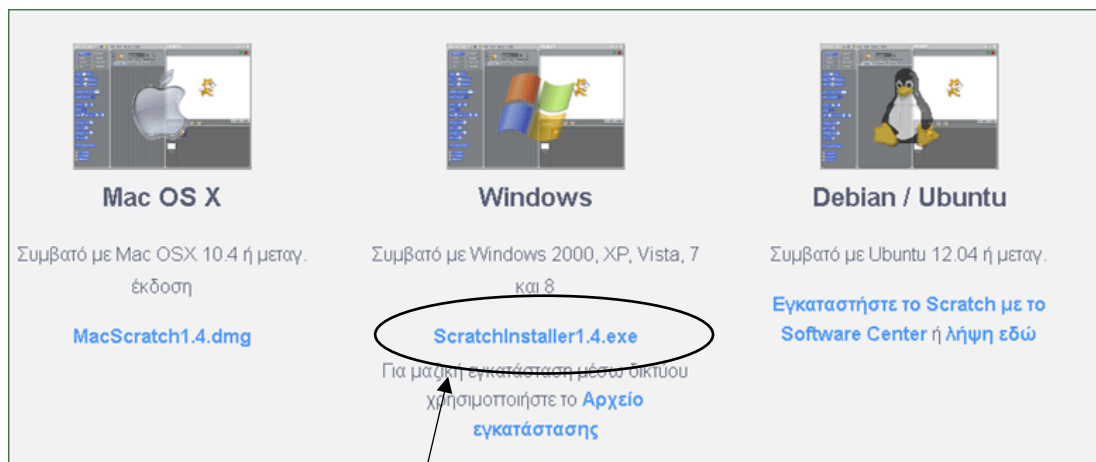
Mac OS X

Συμβατό με Mac OSX 10.4 ή μεταγ. έκδοση

MacScratch1.4.dmg

Windows

Συμβατό με Windows 2000, XP, Vista, 7 και 8

ScratchInstaller1.4.exe

Για μαζική εγκατάσταση μέσω δικτύου χρησιμοποιήστε το Αρχείο εγκατάστασης

Debian / Ubuntu

Συμβατό με Ubuntu 12.04 ή μεταγ.

Εγκαταστήστε το Scratch με το Software Center ή λήψη εδώ